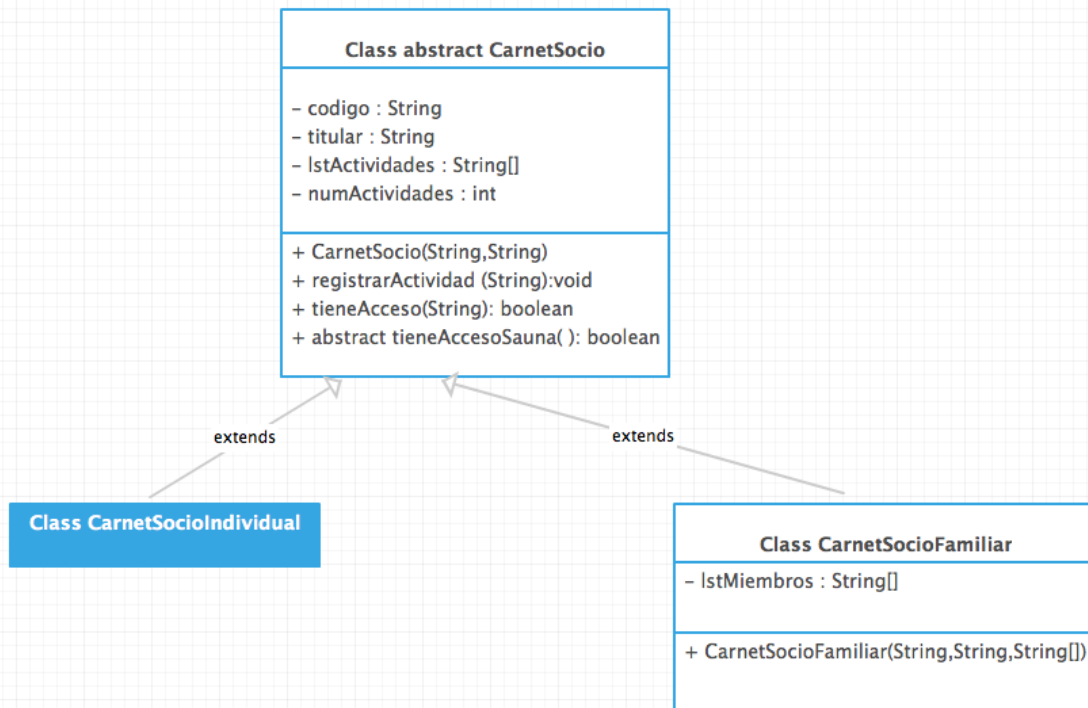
Class abstract CarnetSocio

– codigo : String
– titular : String
– lstActividades : String[]
– numActividades : int

+ CarnetSocio(String,String)
+ registrarActividad (String):void
+ tieneAcceso(String): boolean
+ abstract tieneAccesoSauna( ): boolean

extends

extends

Class CarnetSocioIndividual

Class CarnetSocioFamiliar

– lstMiembros : String[]

+ CarnetSocioFamiliar(String,String,String[])